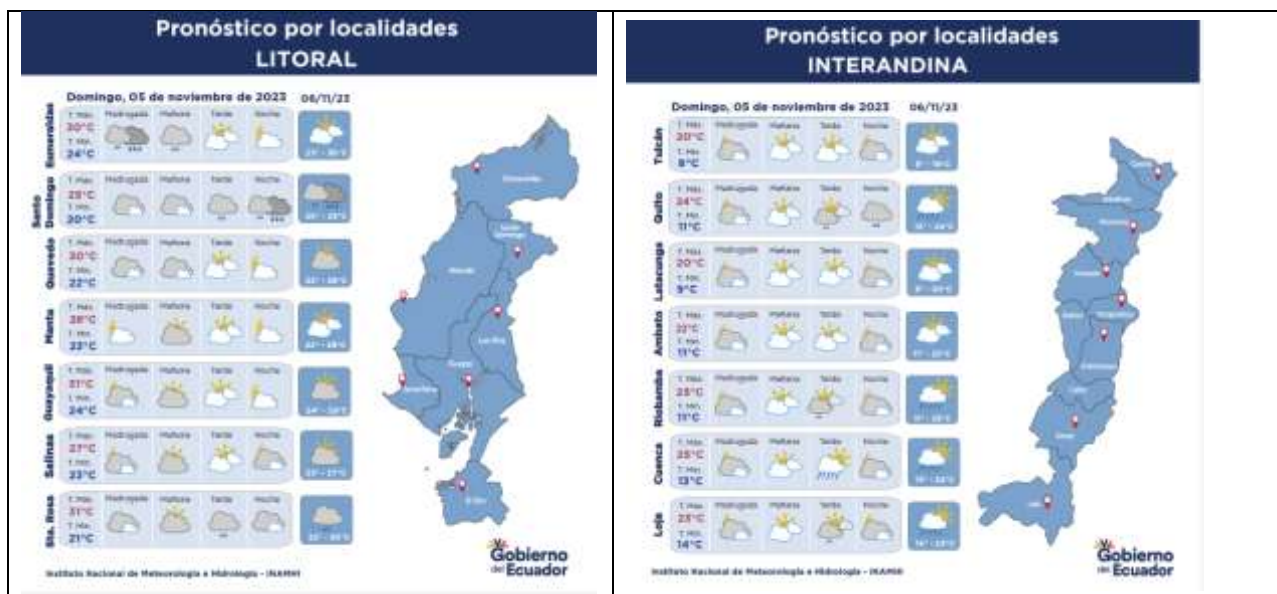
Pronóstico por localidades
LITORAL

Domingo, 05 de noviembre de 2023 06/11/23

| | | Madrugada | Mañana | Tarde | Noche | 06/11/23 |
|---|---|---|---|---|---|---|
| Esmeraldas | T. Máx. 30°C T. Mín. 24°C | | | | | 21° - 30°C |
| Santo Domingo | T. Máx. 25°C T. Mín. 20°C | | | | | 20° - 25°C |
| Quevedo | T. Máx. 30°C T. Mín. 22°C | | | | | 22° - 28°C |
| Manta | T. Máx. 28°C T. Mín. 23°C | | | | | 22° - 28°C |
| Guayaquil | T. Máx. 31°C T. Mín. 24°C | | | | | 24° - 32°C |
| Salinas | T. Máx. 27°C T. Mín. 23°C | | | | | 22° - 27°C |
| Sta. Rosa | T. Máx. 31°C T. Mín. 21°C | | | | | 22° - 30°C |

Gobierno del Ecuador

Instituto Nacional de Meteorología e Hidrología - INAMHI

Pronóstico por localidades
INTERANDINA

Domingo, 05 de noviembre de 2023 06/11/23

| | | Madrugada | Mañana | Tarde | Noche | 06/11/23 |
|---|---|---|---|---|---|---|
| Tulcán | T. Máx. 20°C T. Mín. 9°C | | | | | 8° - 19°C |
| Quito | T. Máx. 24°C T. Mín. 11°C | | | | | 10° - 24°C |
| Latacunga | T. Máx. 20°C T. Mín. 9°C | | | | | 8° - 20°C |
| Ambato | T. Máx. 22°C T. Mín. 11°C | | | | | 11° - 22°C |
| Riobamba | T. Máx. 25°C T. Mín. 11°C | | | | | 10° - 25°C |
| Cuenca | T. Máx. 25°C T. Mín. 13°C | | | | | 10° - 24°C |
| Loja | T. Máx. 25°C T. Mín. 14°C | | | | | 14° - 25°C |

Gobierno del Ecuador

Instituto Nacional de Meteorología e Hidrología - INAMHI